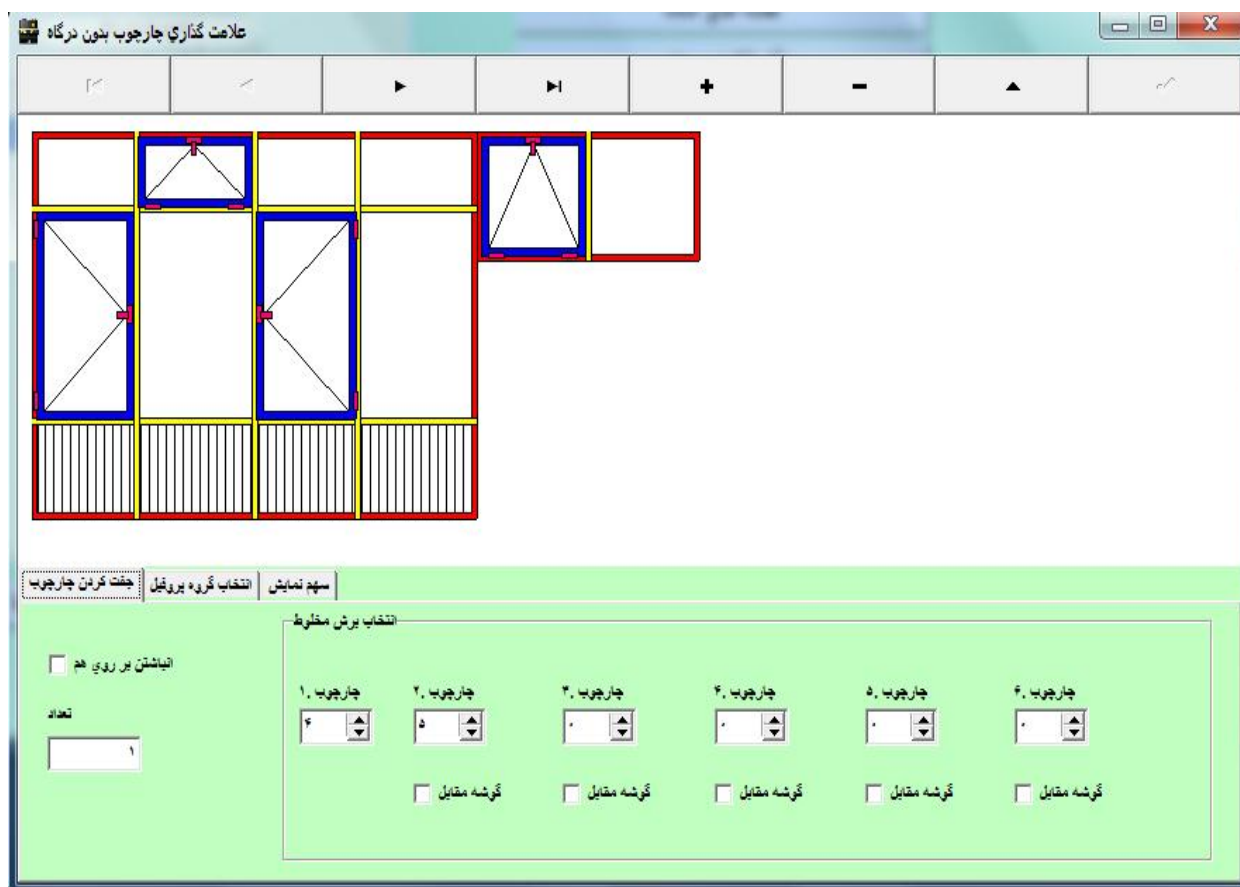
علامت گذاري چارچوب بدون درگاه

جفت كردن چارچوب | انتخاب گروه پروفيل | سهم نمايش

انتخاب برش مخلوط

انباشتن بر روي هم

تعداد
۱

چارچوب ۱.
۴

چارچوب ۲.
۵
گوشه مقابل

چارچوب ۳.
۰
گوشه مقابل

چارچوب ۴.
۰
گوشه مقابل

چارچوب ۵.
۰
گوشه مقابل

چارچوب ۶.
۰
گوشه مقابل